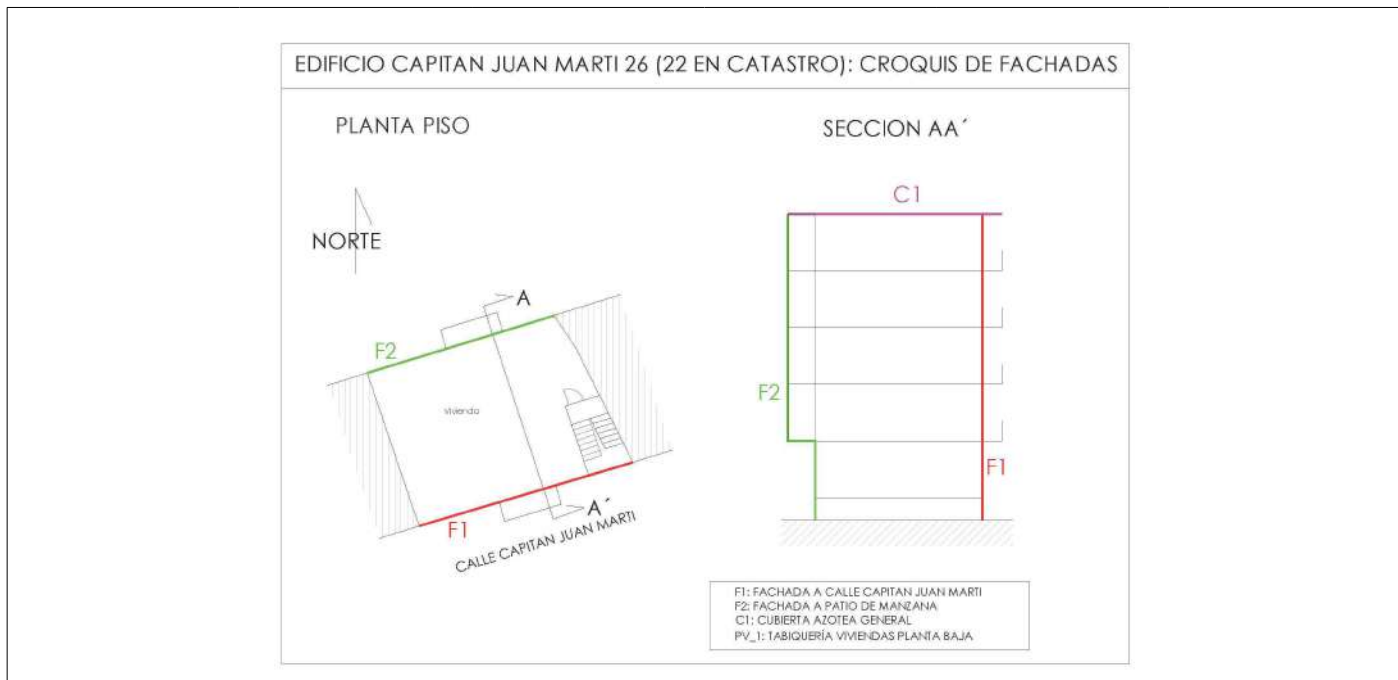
EDIFICIO CAPITAN JUAN MARTI 26 (22 EN CATASTRO): CROQUIS DE FACHADAS

PLANTA PISO

NORTE

A

F2

Vivienda

A´

F1

CALLE CAPITAN JUAN MARTI

SECCION AA´

C1

F2

F1

F1: FACHADA A CALLE CAPITAN JUAN MARTI
F2: FACHADA A PATIO DE MANZANA
C1: CUBIERTA AZOTEA GENERAL
PV_1: TABIQUERÍA VIVIENDAS PLANTA BAJA